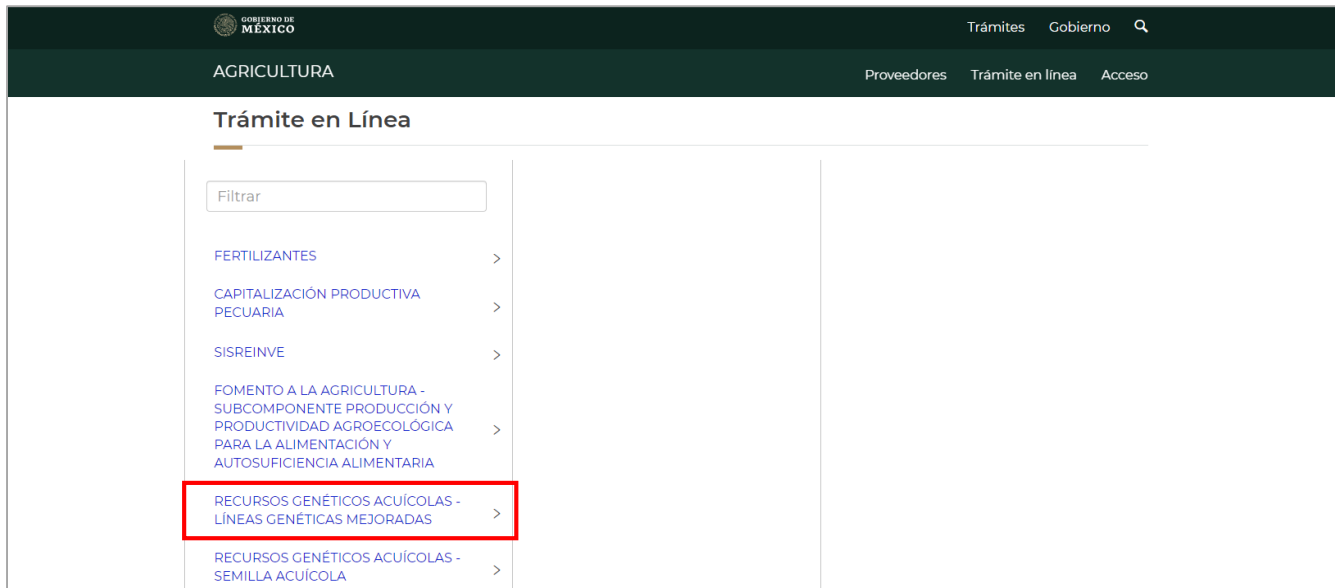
GOBIERNO DE MÉXICO

Trámites Gobierno

AGRICULTURA

Proveedores Trámite en línea Acceso

Trámite en Línea

Filtrar

FERTILIZANTES >

CAPITALIZACIÓN PRODUCTIVA PECUARIA >

SISREINVE >

FOMENTO A LA AGRICULTURA - SUBCOMPONENTE PRODUCCIÓN Y PRODUCTIVIDAD AGROECOLÓGICA PARA LA ALIMENTACIÓN Y AUTOSUFICIENCIA ALIMENTARIA >

RECURSOS GENÉTICOS ACUÍCOLAS - LÍNEAS GENÉTICAS MEJORADAS >

RECURSOS GENÉTICOS ACUÍCOLAS - SEMILLA ACUÍCOLA >